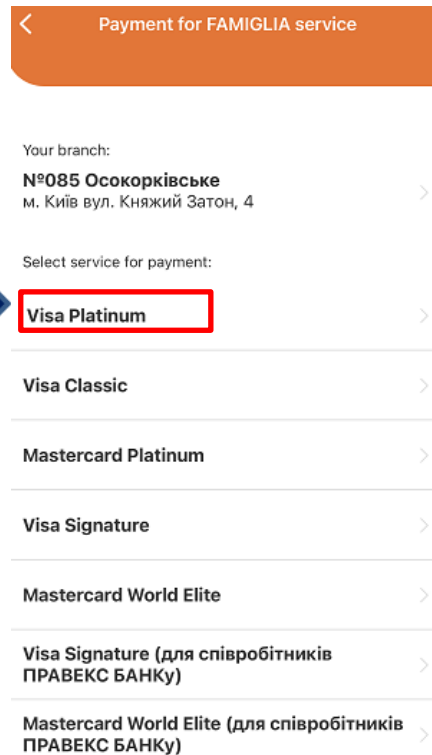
Payment for FAMIGLIA service

Your branch:

№085 Осокорківське
м. Київ вул. Княжий Затон, 4

Select service for payment:

Visa Platinum

Visa Classic

Mastercard Platinum

Visa Signature

Mastercard World Elite

Visa Signature (для співробітників ПРАВЕКС БАНКу)

Mastercard World Elite (для співробітників ПРАВЕКС БАНКу)